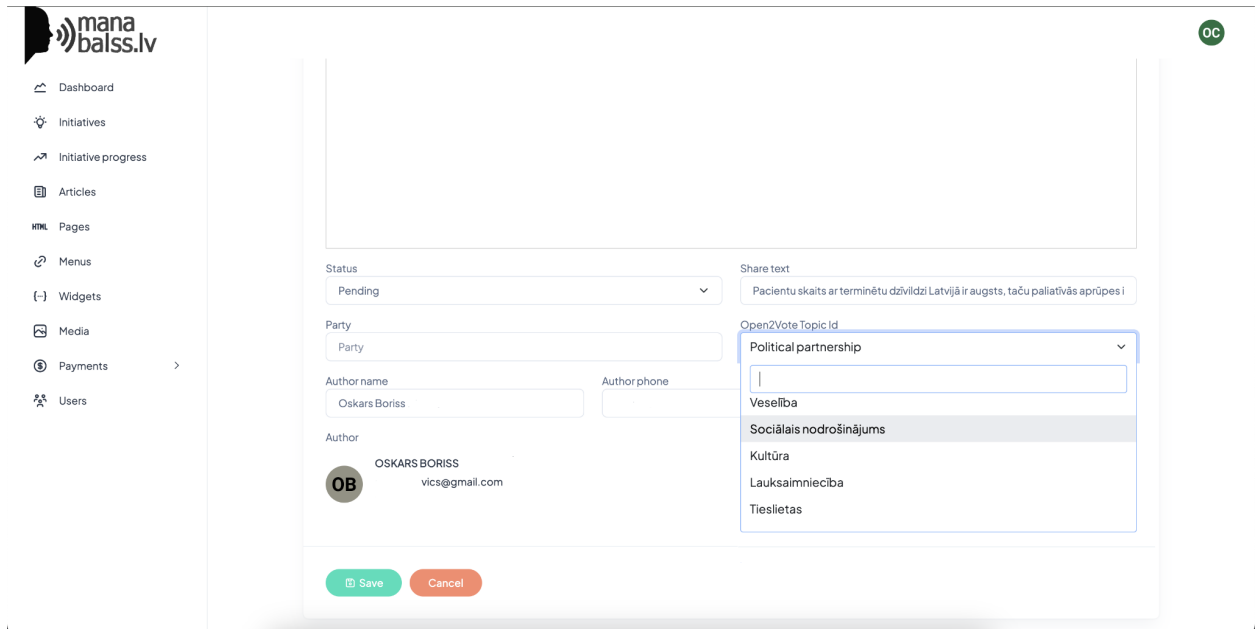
mana balss.lv

OC

Dashboard
Initiatives
Initiative progress
Articles
Pages
Menus
Widgets
Media
Payments
Users

Status
Pending

Share text
Pacientu skaits ar terminētu dzīvildzi Latvijā ir augsts, taču paliatīvās aprūpes i

Party
Party

Open2Vote Topic Id
Political partnership

Author name
Oskars Boriss

Author phone

Veselība
Sociālais nodrošinājums
Kultūra
Lauksaimniecība
Tieslietas

Author
OB
OSKARS BORISS
vics@gmail.com

Save
Cancel